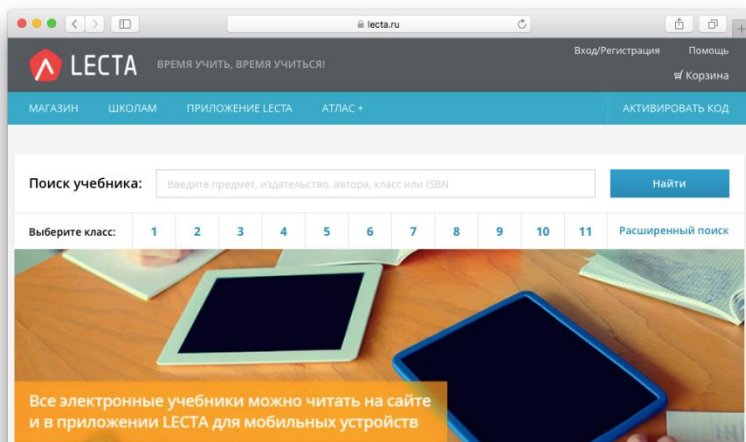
lecta.ru

LECTA ВРЕМЯ УЧИТЬ, ВРЕМЯ УЧИТЬСЯ!

Вход/Регистрация Помощь
Корзина

МАГАЗИН ШКОЛАМ ПРИЛОЖЕНИЕ LECTA АТЛАС + АКТИВИРОВАТЬ КОД

Поиск учебника: Введите предмет, издательство, автора, класс или ISBN Найти

Выберите класс: 1 2 3 4 5 6 7 8 9 10 11 Расширенный поиск

Все электронные учебники можно читать на сайте и в приложении LECTA для мобильных устройств